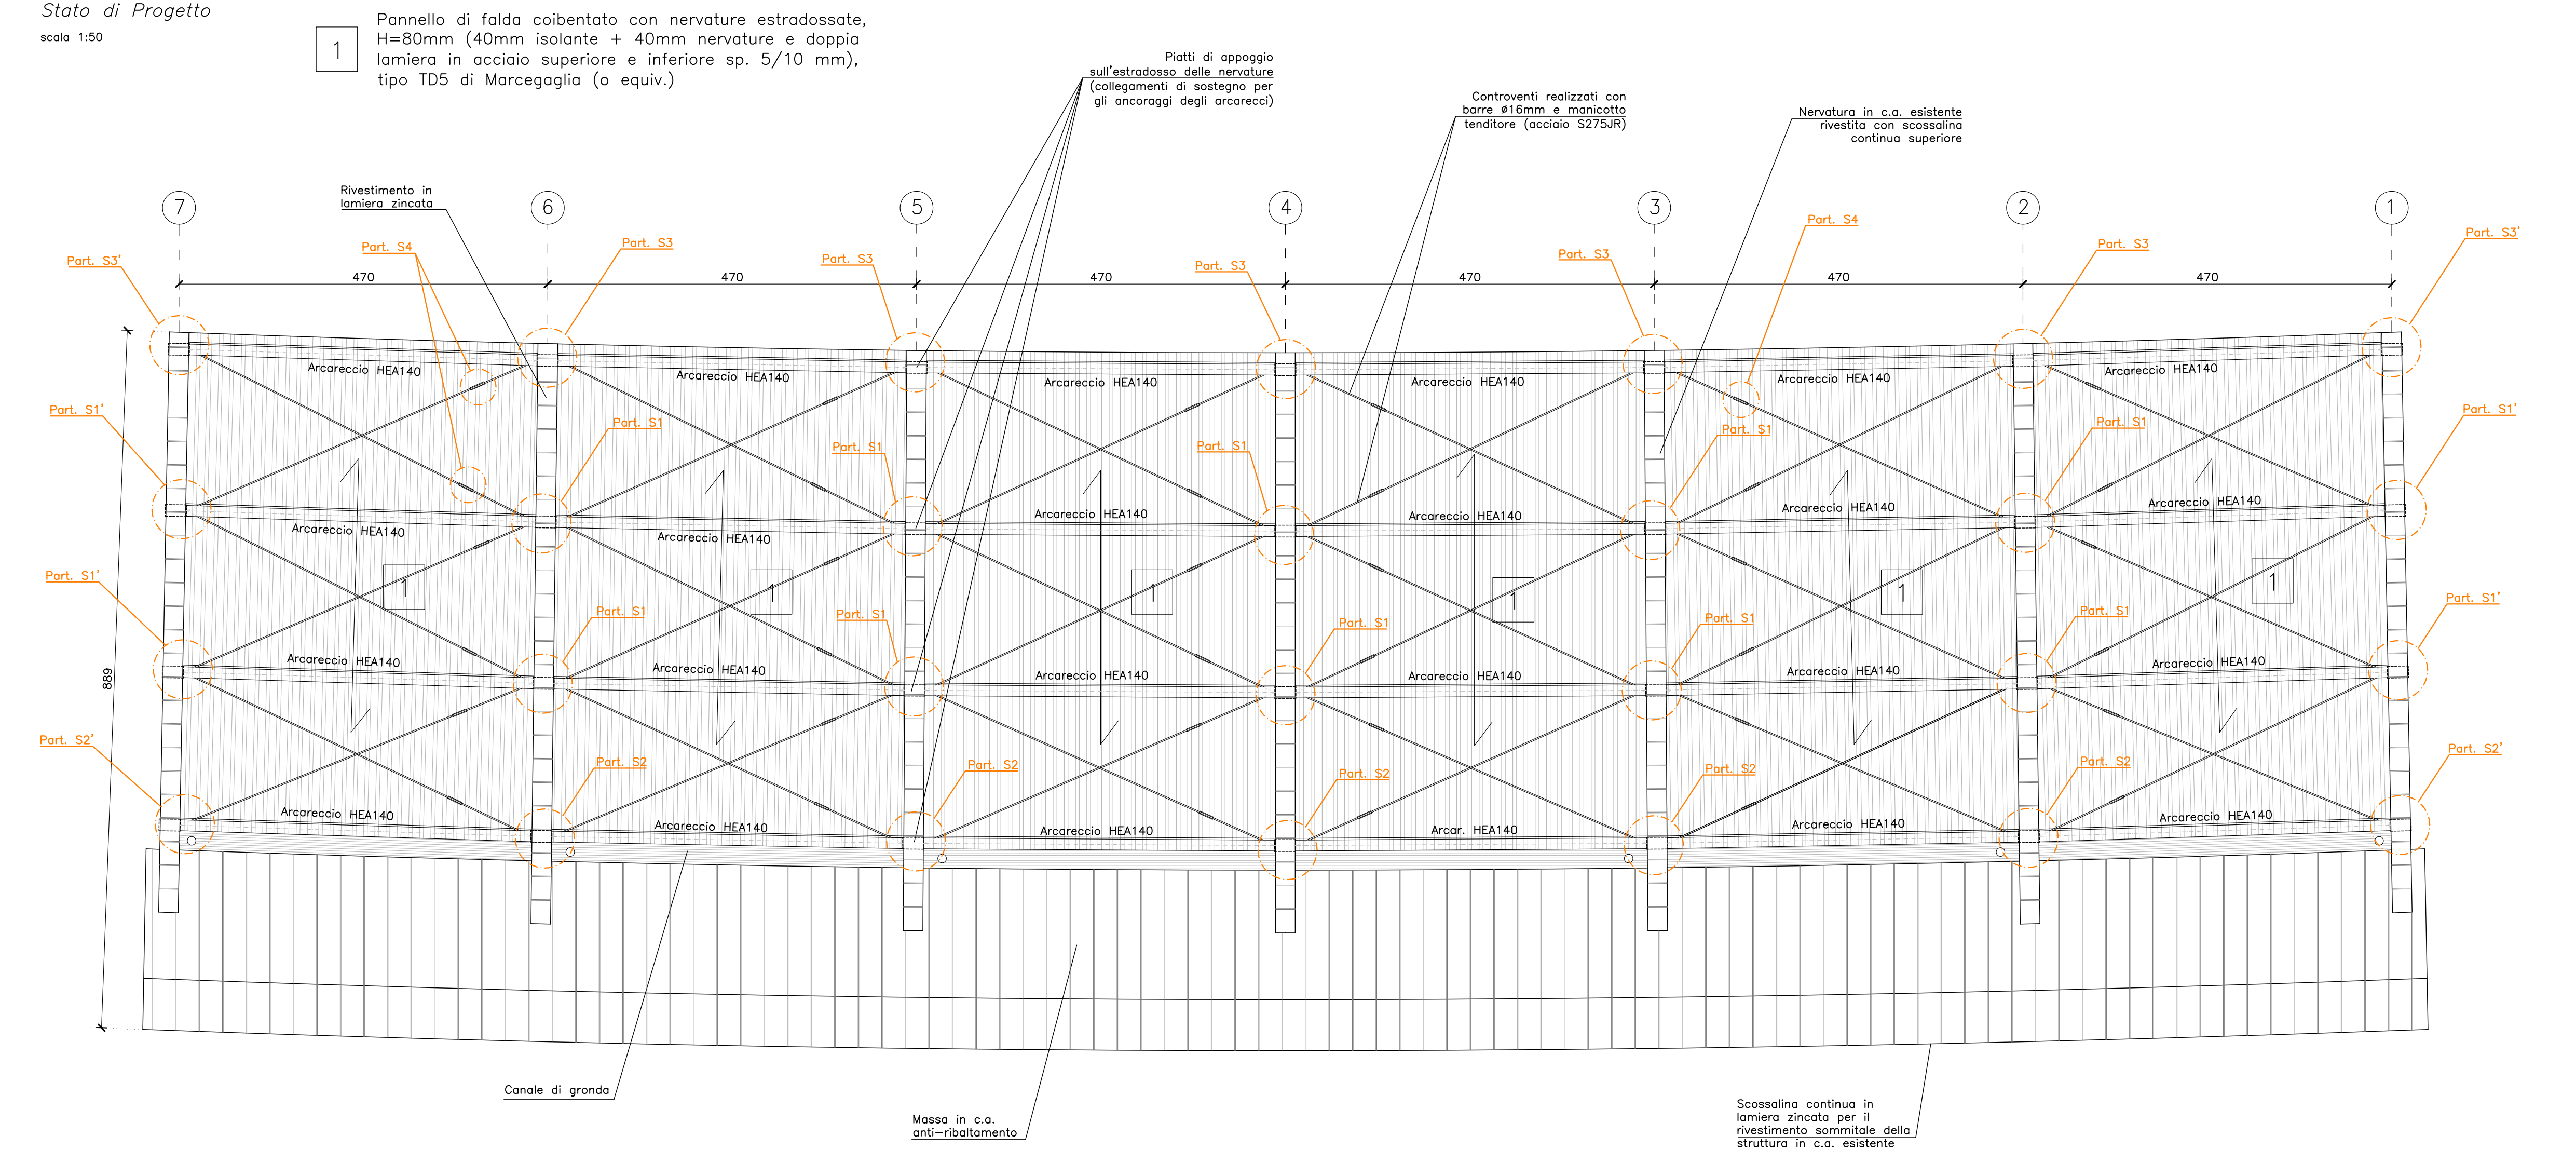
Stato di Progetto
scala 1:50

1 Pannello di falda coibentato con nervature estradossate, H=80mm (40mm isolante + 40mm nervature e doppia lamiera in acciaio superiore e inferiore sp. 5/10 mm), tipo TD5 di Marcegaglia (o equiv.)

Piatti di appoggio sull'estradosso delle nervature (collegamenti di sostegno per gli ancoraggi degli arcarecci)

Controventi realizzati con barre ø16mm e manicotto tenditore (acciaio S275JR)

Nervatura in c.a. esistente rivestita con scossalina continua superiore

Rivestimento in lamiera zincata

7 6 5 4 3 2 1

Part. S3'
Part. S4
Part. S3
Part. S3
Part. S3
Part. S3
Part. S4
Part. S3
Part. S3'

470 470 470 470 470 470

Arcareccio HEA140
Arcareccio HEA140
Arcareccio HEA140
Arcareccio HEA140
Arcareccio HEA140
Arcareccio HEA140

Part. S1'
Part. S1
Part. S1
Part. S1
Part. S1
Part. S1
Part. S1'

Arcareccio HEA140
Arcareccio HEA140
Arcareccio HEA140
Arcareccio HEA140
Arcareccio HEA140
Arcareccio HEA140

1 1 1 1 1 1

Part. S1'
Part. S1
Part. S1
Part. S1
Part. S1
Part. S1
Part. S1'

889

Arcareccio HEA140
Arcareccio HEA140
Arcareccio HEA140
Arcareccio HEA140
Arcareccio HEA140
Arcareccio HEA140

Part. S2'
Part. S2
Part. S2
Part. S2
Part. S2
Part. S2
Part. S2'

Arcareccio HEA140
Arcareccio HEA140
Arcareccio HEA140
Arcar. HEA140
Arcareccio HEA140
Arcareccio HEA140

Canale di gronda

Massa in c.a. anti–ribaltamento

Scossalina continua in lamiera zincata per il rivestimento sommitale della struttura in c.a. esistente